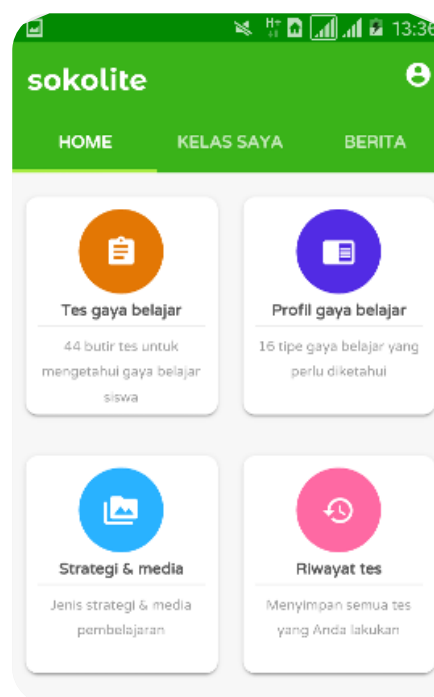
H+ 13:36

sokolite

HOME
KELAS SAYA
BERITA

Tes gaya belajar
44 butir tes untuk mengetahui gaya belajar siswa

Profil gaya belajar
16 tipe gaya belajar yang perlu diketahui

Strategi & media
Jenis strategi & media pembelajaran

Riwayat tes
Menyimpan semua tes yang Anda lakukan